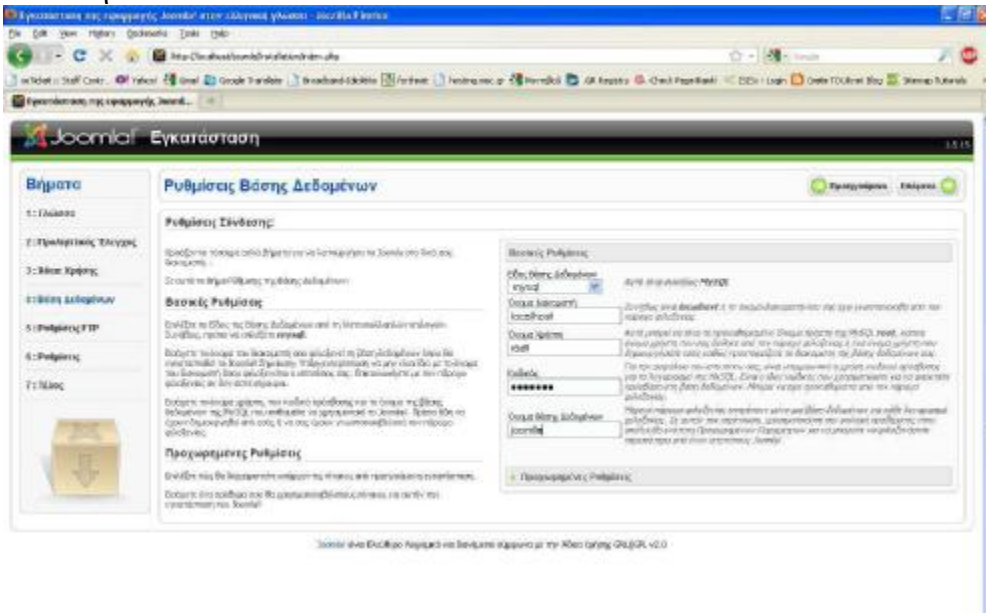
Εγκατάσταση της εφαρμογής Joomla! στην ελληνική γλώσσα - Mozilla Firefox

File Edit View History Bookmarks Tools Help

Εγκατάσταση της εφαρμογής Jooml...

Joomla! Εγκατάσταση

1.5.15

Βήματα

1 : Γλώσσα

2 : Προελεγχος Ελέγχος

3 : Άδεια Χρήσης

4 : Βάση Δεδομένων

5 : Ρυθμίσεις FTP

6 : Ρυθμίσεις

7 : Τέλος

Ρυθμίσεις Βάσης Δεδομένων

Προηγούμενο Επόμενο

Ρυθμίσεις Σύνδεσης:

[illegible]

Βασικές Ρυθμίσεις

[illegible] mysql.

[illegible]

Προχωρημένες Ρυθμίσεις

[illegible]

Βασικές Ρυθμίσεις

Είδος Βάσης Δεδομένων
mysql

Όνομα Διακομιστή
localhost

Όνομα Χρήστη
root

Κωδικός
••••••••

Όνομα Βάσης Δεδομένων
joomla

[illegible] MySQL

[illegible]

Προχωρημένες Ρυθμίσεις

Joomla! είναι Ελεύθερο Λογισμικό και διανέμεται σύμφωνα με την Άδεια Χρήσης GNU/GPL v2.0